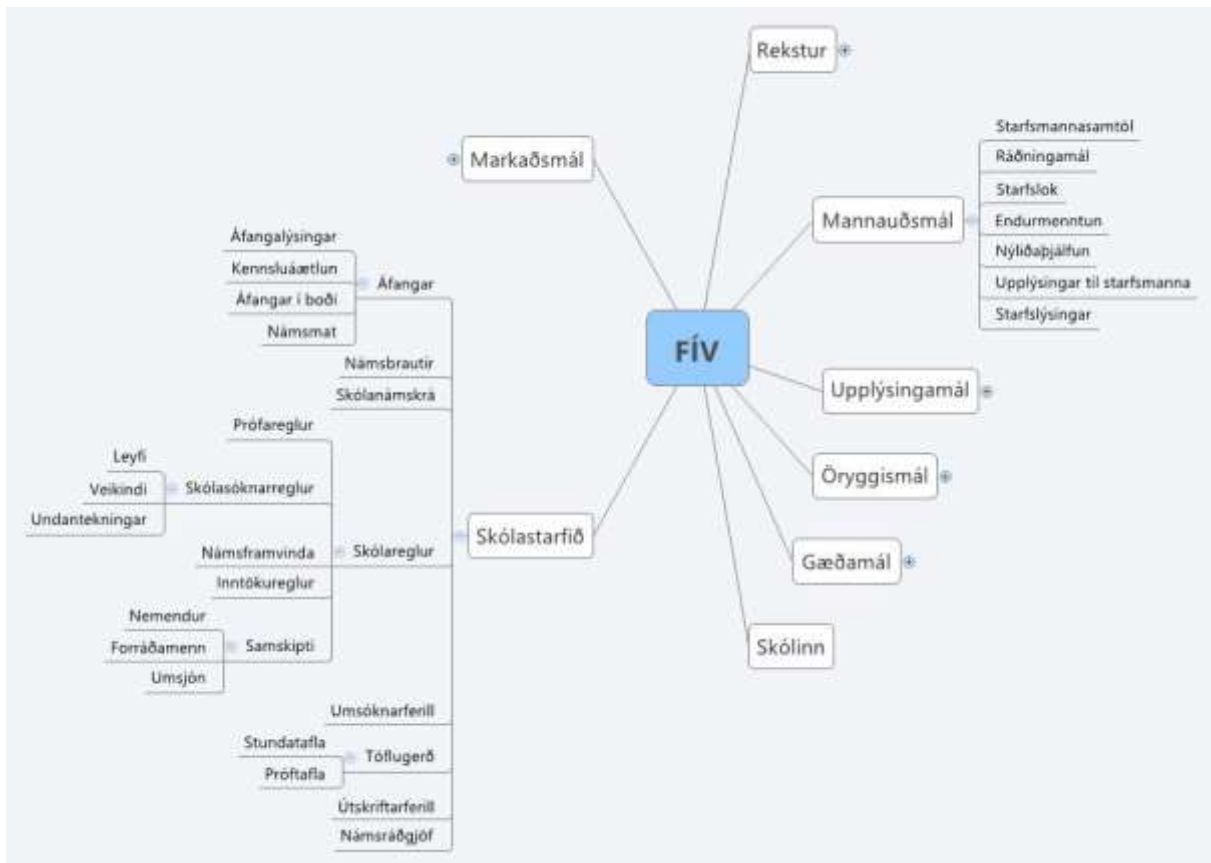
FÍV

Rekstur

Markaðsmál

Mannauðsmál
Starfsmannasamtöl
Ráðningamál
Starfslok
Endurmenntun
Nýliðaþjálfun
Upplýsingar til starfsmanna
Starfslýsingar

Upplýsingamál

Öryggismál

Gæðamál

Skólinn

Skólastarfið
Áfangar
Áfangalýsingar
Kennsluáætlun
Áfangar í boði
Námsmat
Námsbrautir
Skólanámskrá
Skólareglur
Prófareglur
Skólasóknarreglur
Leyfi
Veikindi
Undantekningar
Námsframvinda
Inntökureglur
Samskipti
Nemendur
Forráðamenn
Umsjón
Umsóknarferill
Töflugerð
Stundatafla
Próftafla
Útskriftarferill
Námsráðgjöf